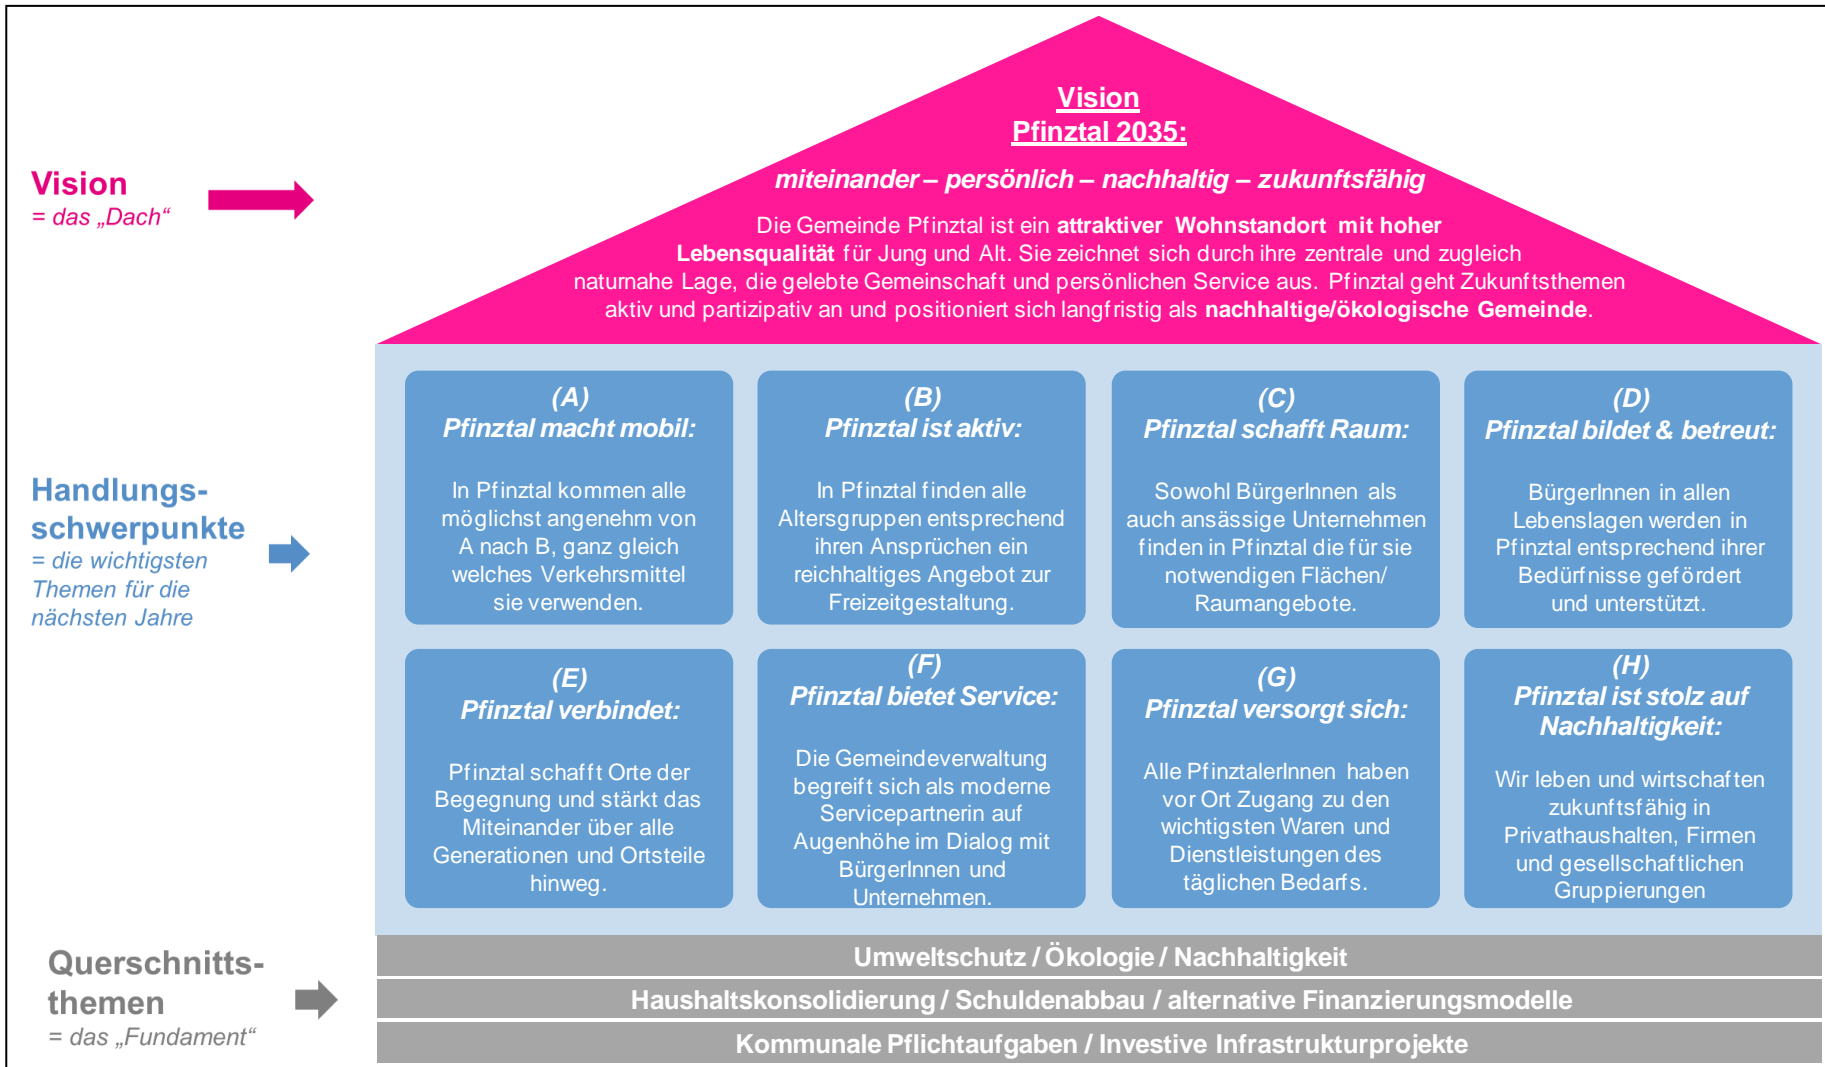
Vision
= das „Dach“

Vision
Pfinztal 2035:

miteinander – persönlich – nachhaltig – zukunftsfähig

Die Gemeinde Pfinztal ist ein attraktiver Wohnstandort mit hoher Lebensqualität für Jung und Alt. Sie zeichnet sich durch ihre zentrale und zugleich naturnahe Lage, die gelebte Gemeinschaft und persönlichen Service aus. Pfinztal geht Zukunftsthemen aktiv und partizipativ an und positioniert sich langfristig als nachhaltige/ökologische Gemeinde.

Handlungsschwerpunkte
= die wichtigsten Themen für die nächsten Jahre

(A)
Pfinztal macht mobil:

In Pfinztal kommen alle möglichst angenehm von A nach B, ganz gleich welches Verkehrsmittel sie verwenden.

(B)
Pfinztal ist aktiv:

In Pfinztal finden alle Altersgruppen entsprechend ihren Ansprüchen ein reichhaltiges Angebot zur Freizeitgestaltung.

(C)
Pfinztal schafft Raum:

Sowohl BürgerInnen als auch ansässige Unternehmen finden in Pfinztal die für sie notwendigen Flächen/ Raumangebote.

(D)
Pfinztal bildet & betreut:

BürgerInnen in allen Lebenslagen werden in Pfinztal entsprechend ihrer Bedürfnisse gefördert und unterstützt.

(E)
Pfinztal verbindet:

Pfinztal schafft Orte der Begegnung und stärkt das Miteinander über alle Generationen und Ortsteile hinweg.

(F)
Pfinztal bietet Service:

Die Gemeindeverwaltung begreift sich als moderne Servicepartnerin auf Augenhöhe im Dialog mit BürgerInnen und Unternehmen.

(G)
Pfinztal versorgt sich:

Alle PfinztalerInnen haben vor Ort Zugang zu den wichtigsten Waren und Dienstleistungen des täglichen Bedarfs.

(H)
Pfinztal ist stolz auf Nachhaltigkeit:

Wir leben und wirtschaften zukunftsfähig in Privathaushalten, Firmen und gesellschaftlichen Gruppierungen

Querschnittsthemen
= das „Fundament“

Umweltschutz / Ökologie / Nachhaltigkeit
Haushaltskonsolidierung / Schuldenabbau / alternative Finanzierungsmodelle
Kommunale Pflichtaufgaben / Investive Infrastrukturprojekte